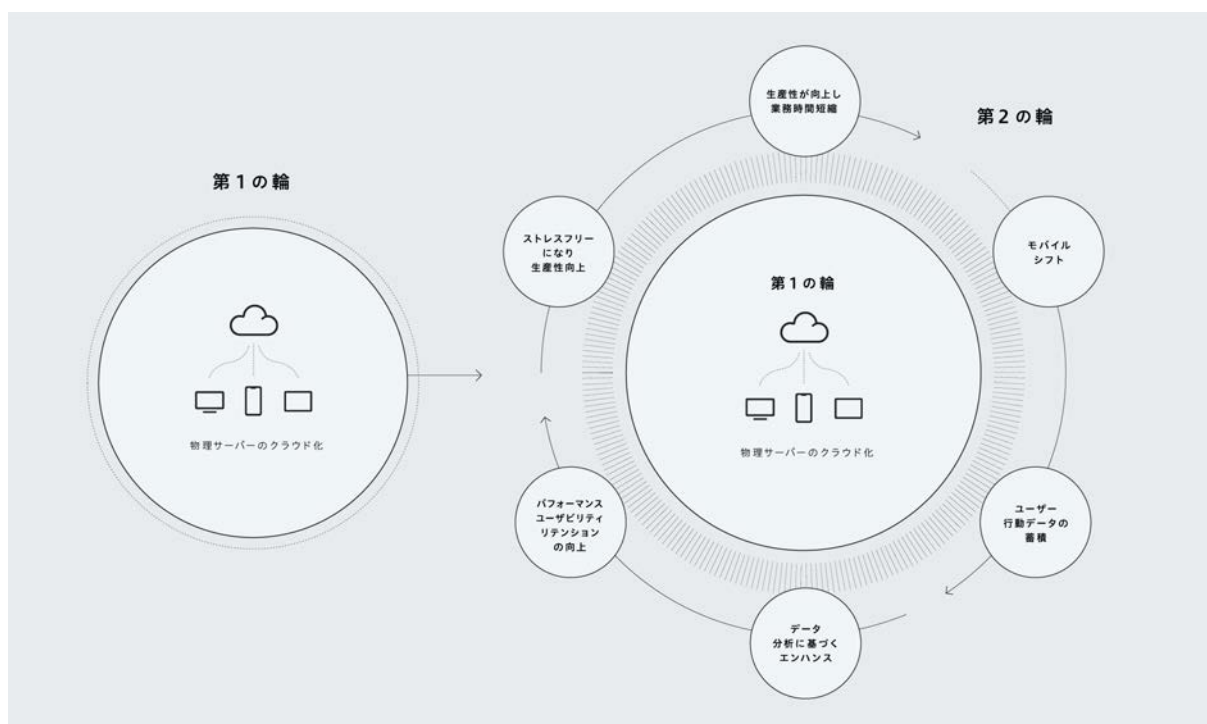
第１の輪

物理サーバーのクラウド化

生産性が向上し
業務時間短縮

第２の輪

モバイル
シフト

ユーザー
行動データの
蓄積

データ
分析に基づく
エンハンス

パフォーマンス
ユーザビリティ
リテンション
の向上

ストレスフリー
になり
生産性向上

第１の輪

物理サーバーのクラウド化